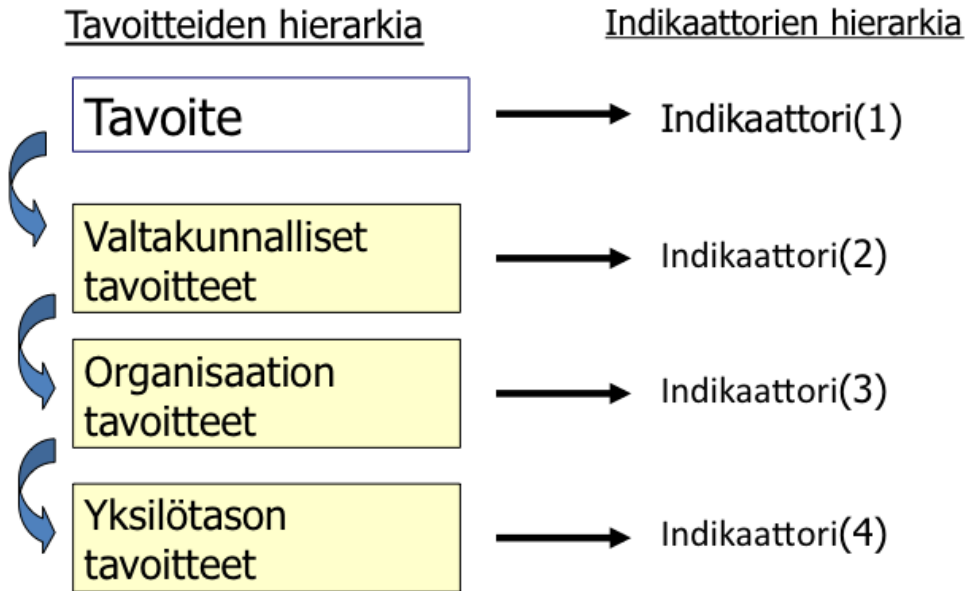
Tavoitteiden hierarkia

Indikaattorien hierarkia

Tavoite

Indikaattori(1)

Valtakunnalliset tavoitteet

Indikaattori(2)

Organisaation tavoitteet

Indikaattori(3)

Yksilötason tavoitteet

Indikaattori(4)